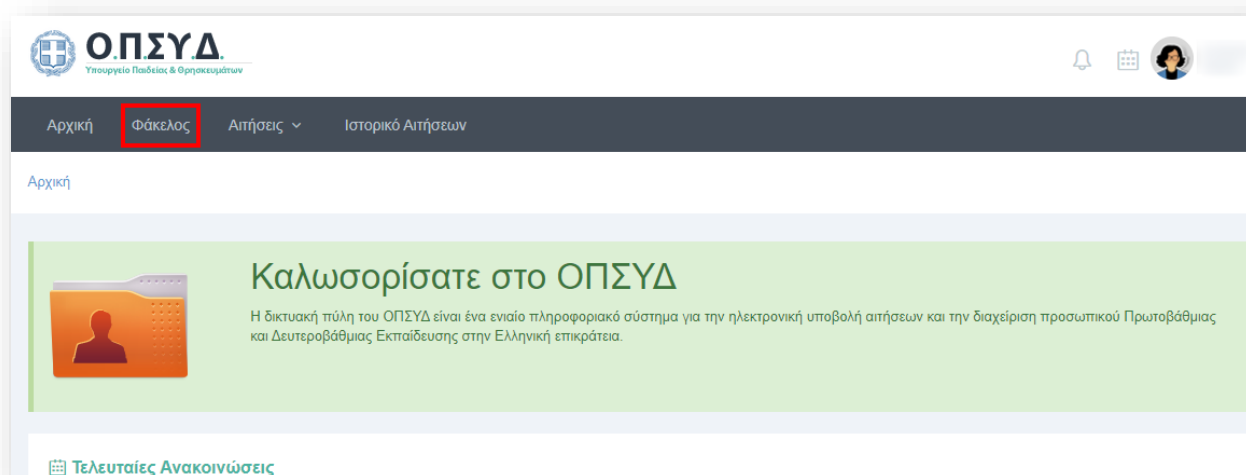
Ο.Π.Σ.Υ.Δ.
Υπουργείο Παιδείας & Θρησκευμάτων

Αρχική Φάκελος Αιτήσεις Ιστορικό Αιτήσεων

Αρχική

Καλωσορίσατε στο ΟΠΣΥΔ

Η δικτυακή πύλη του ΟΠΣΥΔ είναι ένα ενιαίο πληροφοριακό σύστημα για την ηλεκτρονική υποβολή αιτήσεων και την διαχείριση προσωπικού Πρωτοβάθμιας και Δευτεροβάθμιας Εκπαίδευσης στην Ελληνική επικράτεια.

Τελευταίες Ανακοινώσεις